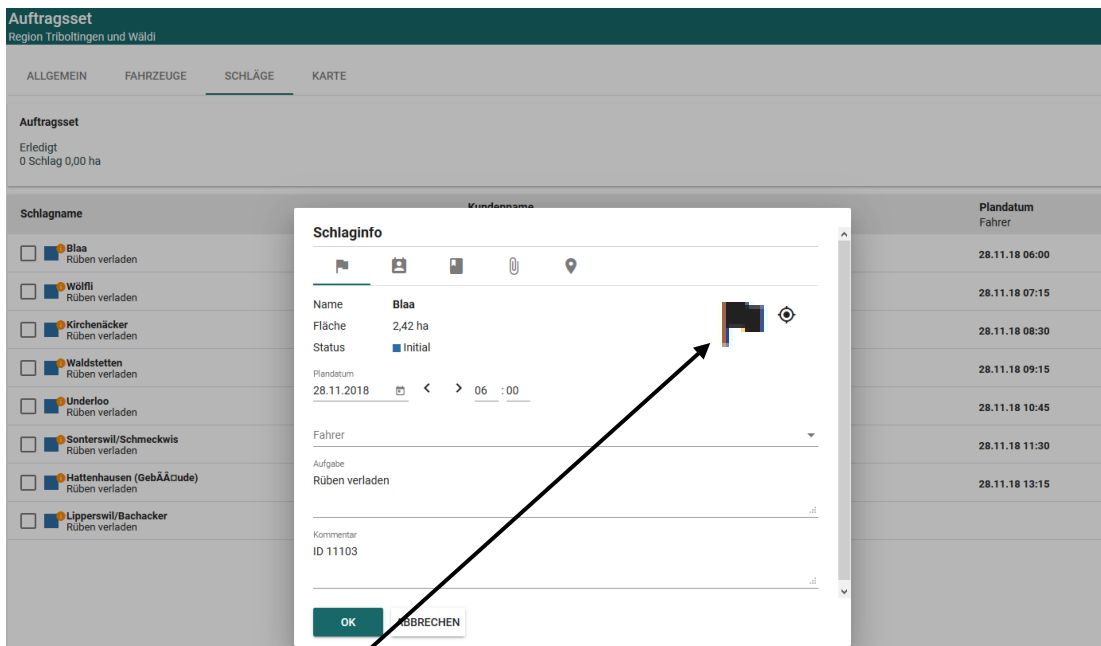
Auftragsset
Region Triboltingen und Wäldi

ALLGEMEIN FAHRZEUGE SCHLÄGE KARTE

Auftragsset

Erledigt
0 Schlag 0,00 ha

Schlagname

Blaa
Rüben verladen

Wölfli
Rüben verladen

Kirchenäcker
Rüben verladen

Waldstetten
Rüben verladen

Underloo
Rüben verladen

Sonterswil/Schmeckwis
Rüben verladen

Hattenhausen (GebÃÃ□ude)
Rüben verladen

Lipperswil/Bachacker
Rüben verladen

Kundenname

Plandatum
Fahrer

28.11.18 06:00
28.11.18 07:15
28.11.18 08:30
28.11.18 09:15
28.11.18 10:45
28.11.18 11:30
28.11.18 13:15

Schlaginfo

| Name | Blaa |
|---|---|
| Fläche | 2,42 ha |
| Status | Initial |

Plandatum
28.11.2018 06 : 00

Fahrer

Aufgabe
Rüben verladen

Kommentar
ID 11103

OK ABBRECHEN